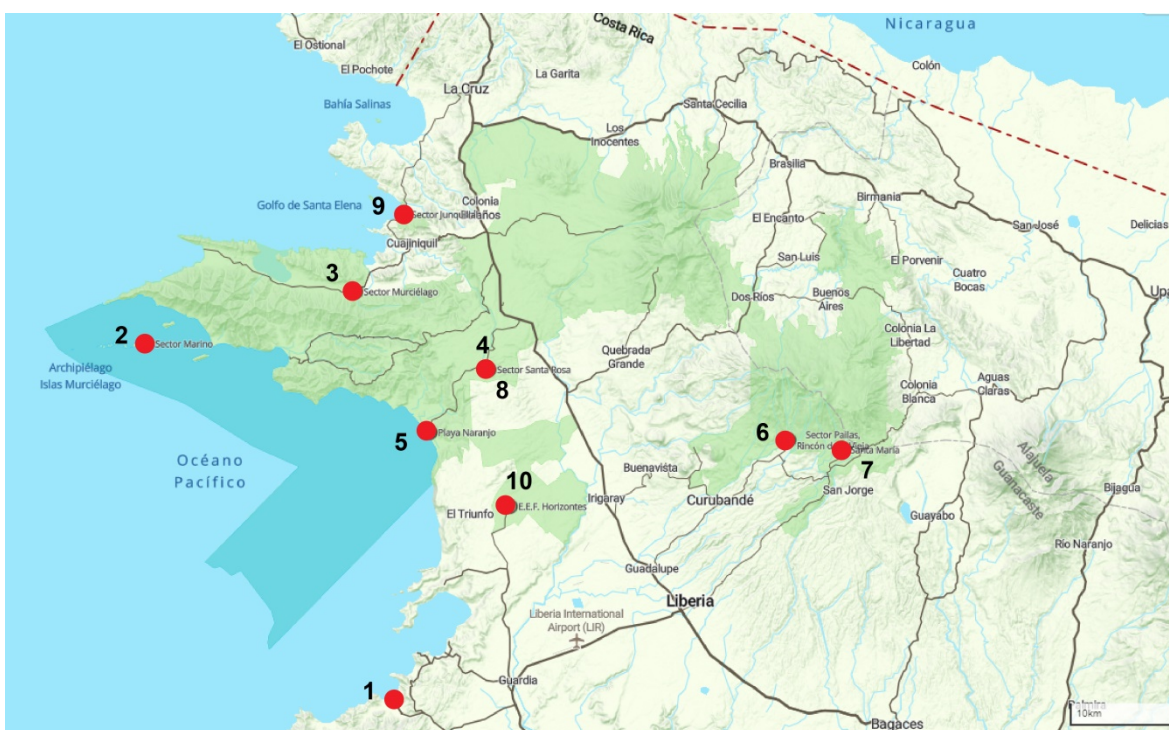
Costa Rica
Nicaragua
El Ostional
El Pochote
La Cruz
La Garita
Colón
Bahía Salinas
Santa Cecilia
Los Inocentes
Brasilia
Golfo de Santa Elena
9
Sector Junquillal
Colonia Bolaños
Birmania
El Encanto
San José
Delicias
Cuajiniquil
San Luis
El Porvenir
Cuatro Bocas
3
Sector Murciélago
Dos Ríos
Buenos Aires
Upala
2
Sector Marino
Archipiélago Islas Murciélago
4
Sector Santa Rosa
8
Quebrada Grande
Colonia La Libertad
Colonia Blanca
Aguas Claras
Alajuela
Guanacaste
Océano Pacífico
5
Playa Naranjo
6
Sector Pailas, Rincón de la Vieja
Santa María
7
Buenavista
Curubandé
San Jorge
Bijagua
10
E.E.F. Horizontes
El Triunfo
Irigaray
Guayabo
Río Naranjo
Guadalupe
Liberia
Liberia International Airport (LIR)
Guardia
1
Bagaces
10km